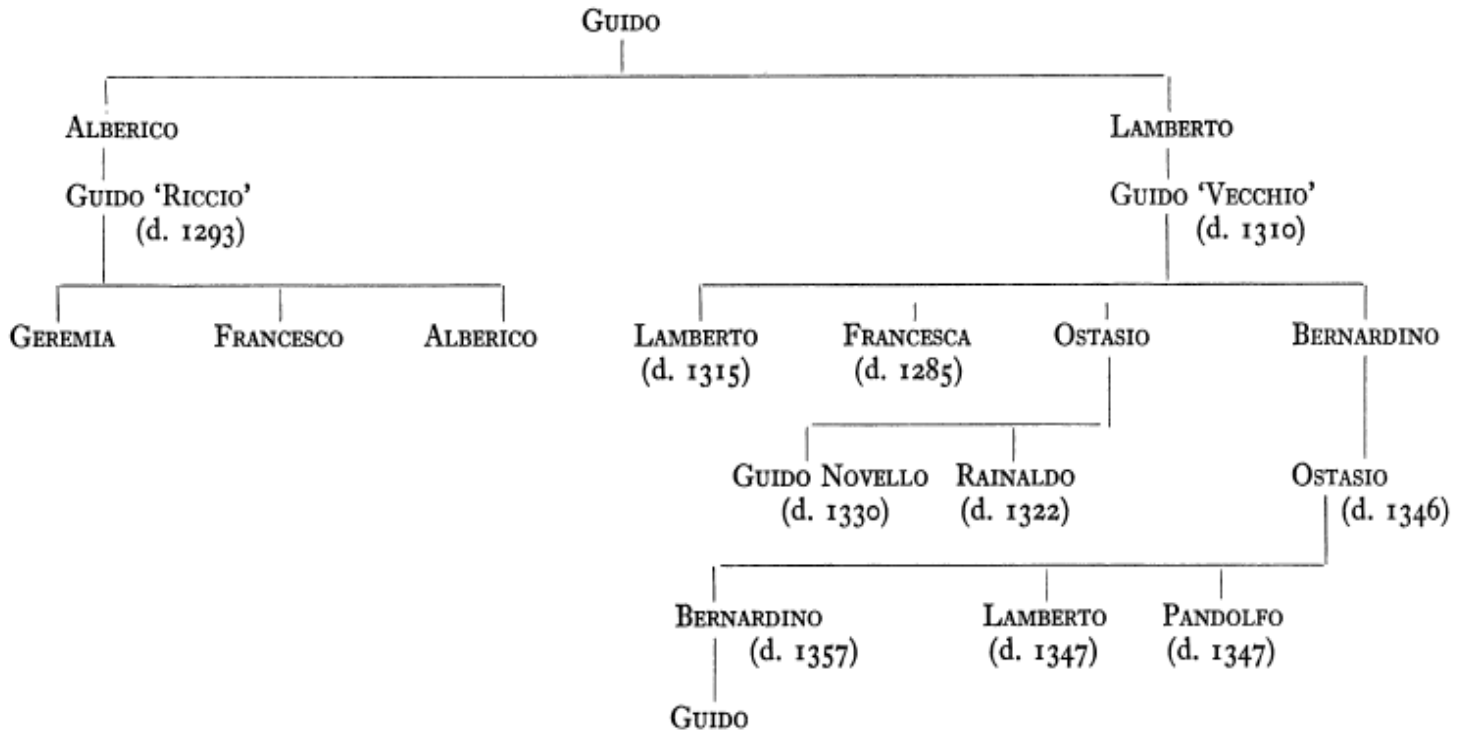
Guido

Alberico

Guido 'Riccio' (d. 1293)

Geremia

Francesco

Alberico

Lamberto

Guido 'Vecchio' (d. 1310)

Lamberto (d. 1315)

Francesca (d. 1285)

Ostasio

Bernardino

Guido Novello (d. 1330)

Rainaldo (d. 1322)

Ostasio (d. 1346)

Bernardino (d. 1357)

Lamberto (d. 1347)

Pandolfo (d. 1347)

Guido